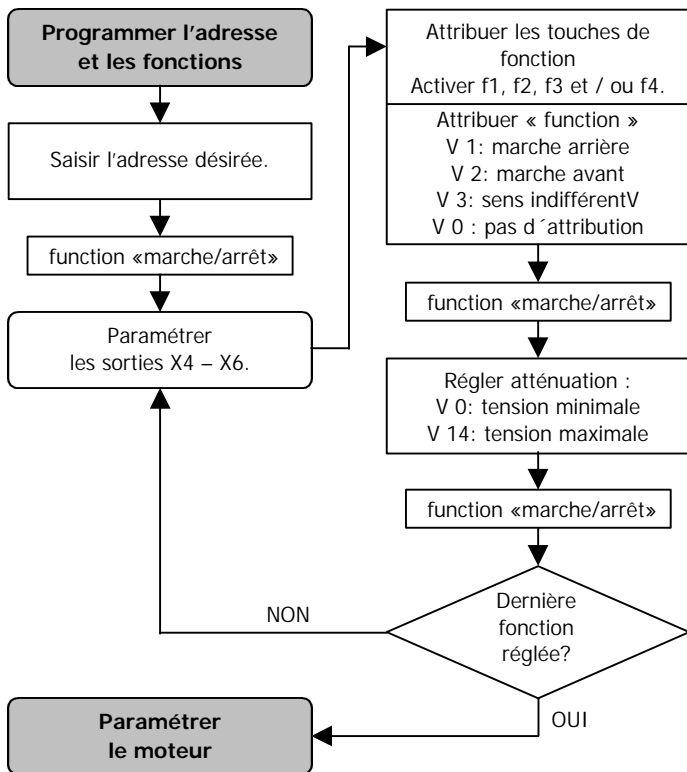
Programmer l'adresse et les fonctions

Saisir l'adresse désirée.

function «marche/arrêt»

Paramétrer les sorties X4 – X6.

Attribuer les touches de fonction
Activer f1, f2, f3 et / ou f4.

Attribuer « function »
V 1: marche arrière
V 2: marche avant
V 3: sens indifférentV
V 0 : pas d´attribution

function «marche/arrêt»

Régler atténuation :
V 0: tension minimale
V 14: tension maximale

function «marche/arrêt»

Dernière fonction réglée?

NON

OUI

Paramétrer le moteur